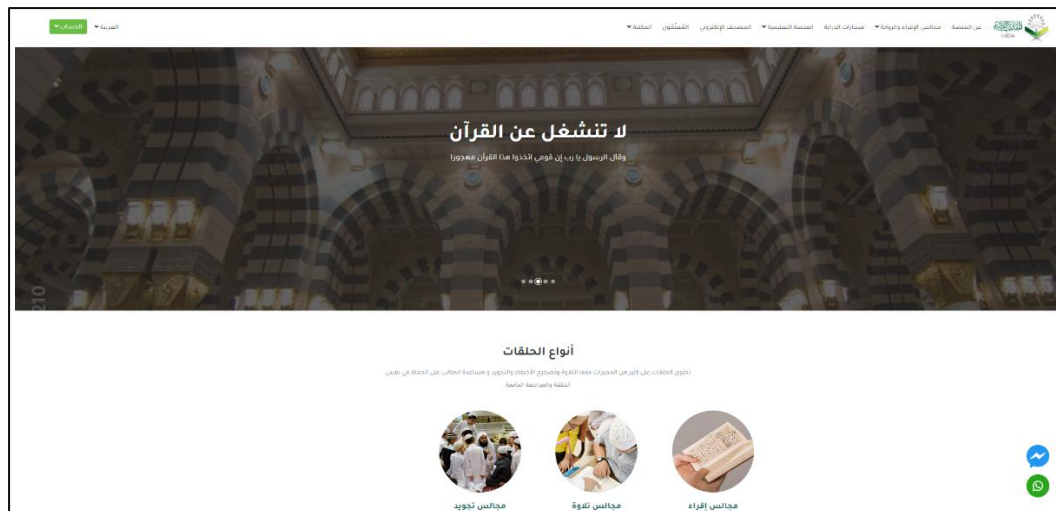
عن المنصة مجالس الإقراء والرواية ▾ مسارات الدراسة المنصة التعليمية ▾ المصحف الإلكتروني المشتركون المكتبة ▾

العربية ▾ الحساب ▾

لا تنشغل عن القرآن

وقال الرسول يا رب إن قومي اتخذوا هذا القرآن مهجورا

أنواع الحلقات

تحتوي الحلقات على كثير من المميزات منها التلاوة وتصحيح الأخطاء والتجويد و مساعدة الطالب على الحفظ في نفس الحلقة والمراجعة الدائمة

مجالس إقراء

مجالس تلاوة

مجالس تجويد